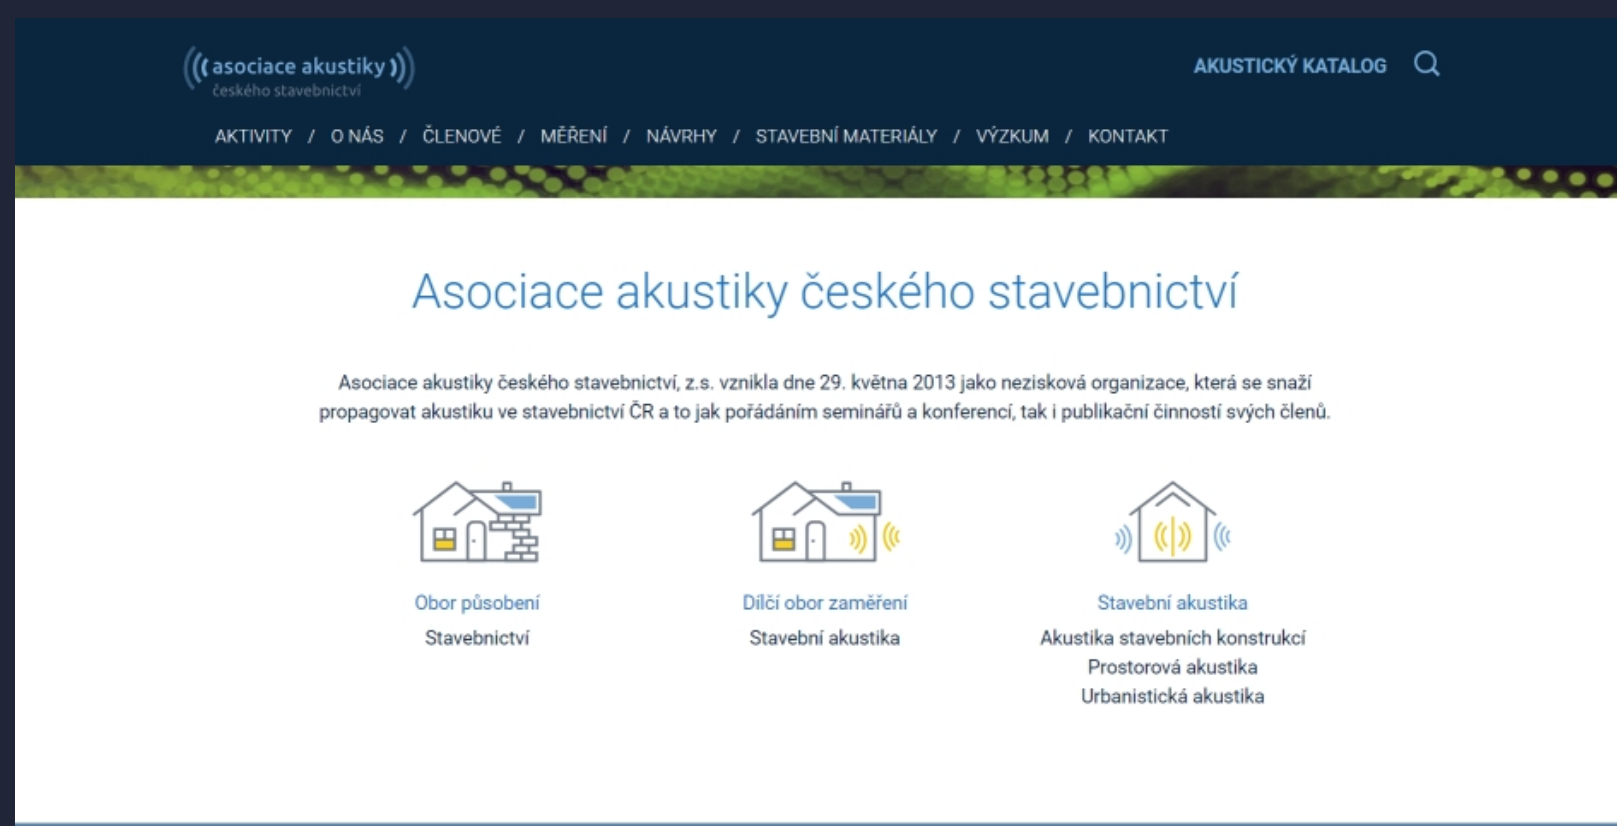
asociace akustiky
českého stavebnictví

AKUSTICKÝ KATALOG

AKTIVITY / O NÁS / ČLENOVÉ / MĚŘENÍ / NÁVRHY / STAVEBNÍ MATERIÁLY / VÝZKUM / KONTAKT

Asociace akustiky českého stavebnictví

Asociace akustiky českého stavebnictví, z.s. vznikla dne 29. května 2013 jako nezisková organizace, která se snaží propagovat akustiku ve stavebnictví ČR a to jak pořádáním seminářů a konferencí, tak i publikační činností svých členů.

Obor působení
Stavebnictví

Dílčí obor zaměření
Stavební akustika

Stavební akustika
Akustika stavebních konstrukcí
Prostorová akustika
Urbanistická akustika